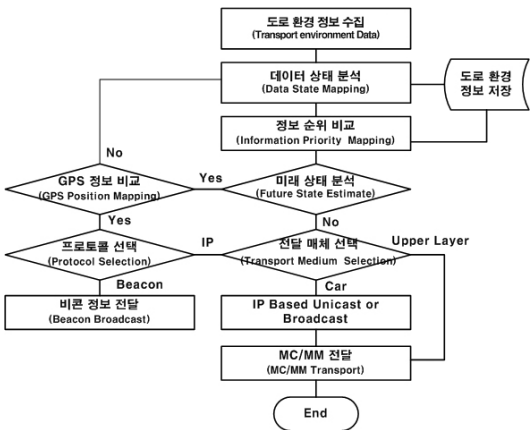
도로 환경 정보 수집
(Transport environment Data)

데이터 상태 분석
(Data State Mapping)

도로 환경 정보 저장

정보 순위 비교
(Information Priority Mapping)

No

GPS 정보 비교
(GPS Position Mapping)

Yes

미래 상태 분석
(Future State Estimate)

Yes

No

프로토콜 선택
(Protocol Selection)

IP

전달 매체 선택
(Transport Medium Selection)

Upper Layer

Beacon

Car

비콘 정보 전달
(Beacon Broadcast)

IP Based Unicast or Broadcast

MC/MM 전달
(MC/MM Transport)

End